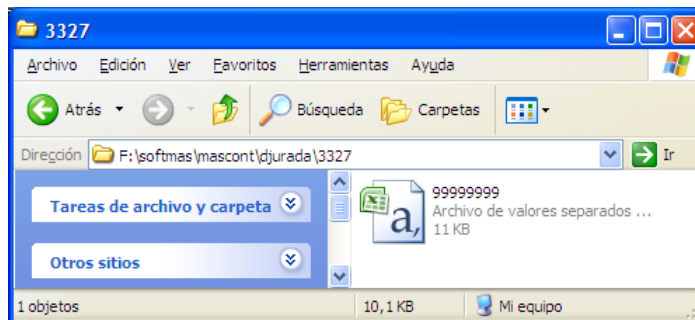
3327

Archivo Edición Ver Favoritos Herramientas Ayuda

Atrás Búsqueda Carpetas

Dirección F:\softmas\mascont\djurada\3327 Ir

Tareas de archivo y carpeta

Otros sitios

99999999
Archivo de valores separados ...
11 KB

1 objetos 10,1 KB Mi equipo